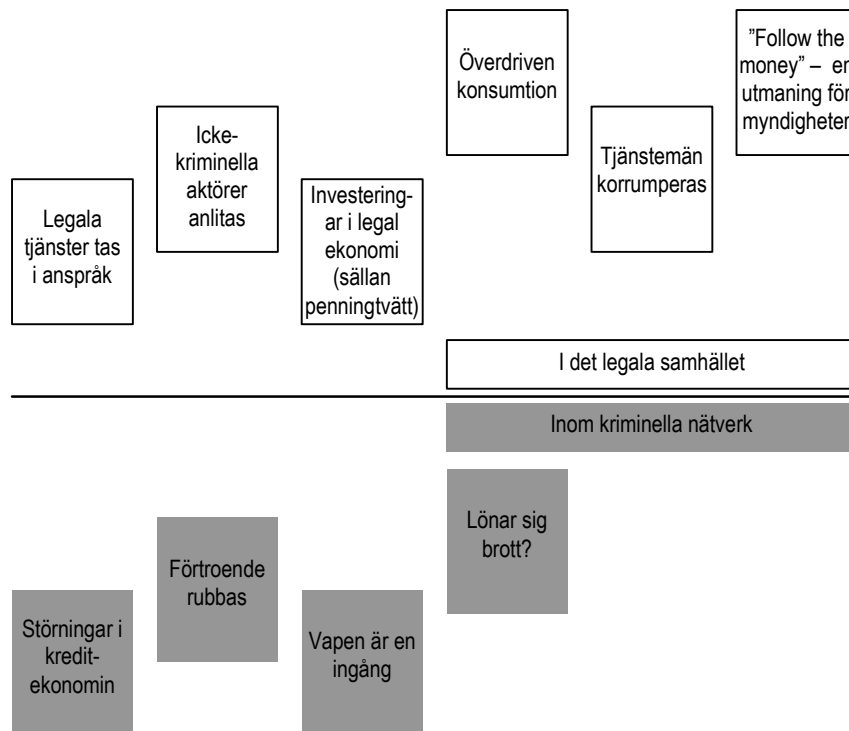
Legala tjänster tas i anspråk

Icke-kriminella aktörer anlitas

Investeringar i legal ekonomi (sällan penningtvätt)

Överdriven konsumtion

Tjänstemän korrumperas

"Follow the money" – en utmaning för myndigheter

I det legala samhället

Inom kriminella nätverk

Störningar i kredit-ekonomin

Förtroende rubbas

Vapen är en ingång

Lönar sig brott?